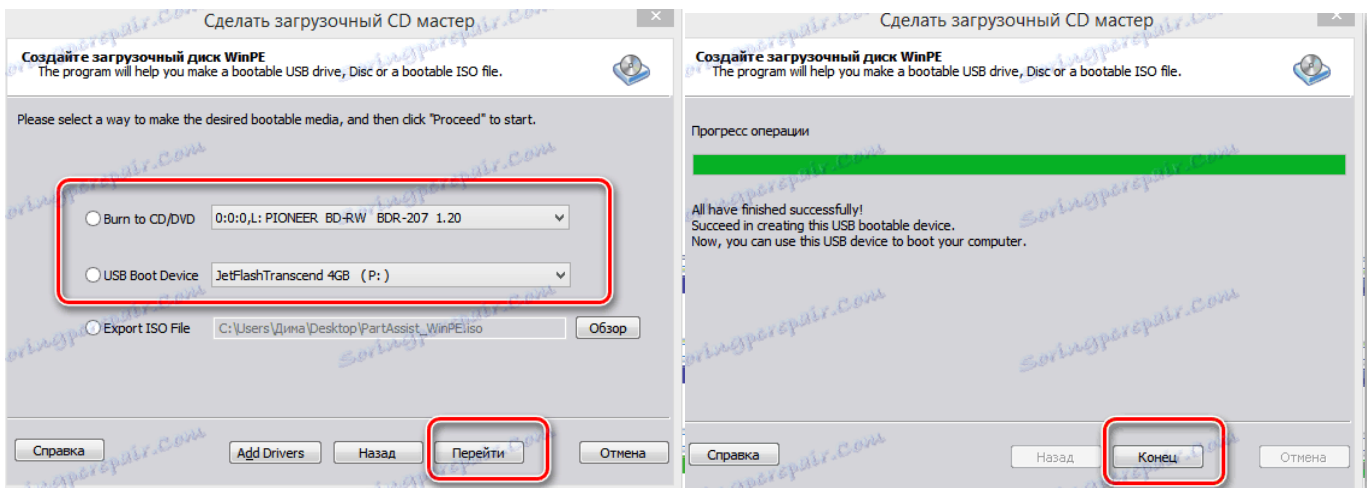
Сделать загрузочный CD мастер

Создайте загрузочный диск WinPE
The program will help you make a bootable USB drive, Disc or a bootable ISO file.

Please select a way to make the desired bootable media, and then click "Proceed" to start.

Burn to CD/DVD 0:0:0,L: PIONEER BD-RW BDR-207 1.20

USB Boot Device JetFlashTranscend 4GB (P:)

Export ISO File C:\Users\Дима\Desktop\PartAssist_WinPE.iso Обзор

Справка Add Drivers Назад Перейти Отмена

Сделать загрузочный CD мастер

Создайте загрузочный диск WinPE
The program will help you make a bootable USB drive, Disc or a bootable ISO file.

Прогресс операции

All have finished successfully!
Succeed in creating this USB bootable device.
Now, you can use this USB device to boot your computer.

Справка Назад Конец Отмена

Soringpcrepair.Com